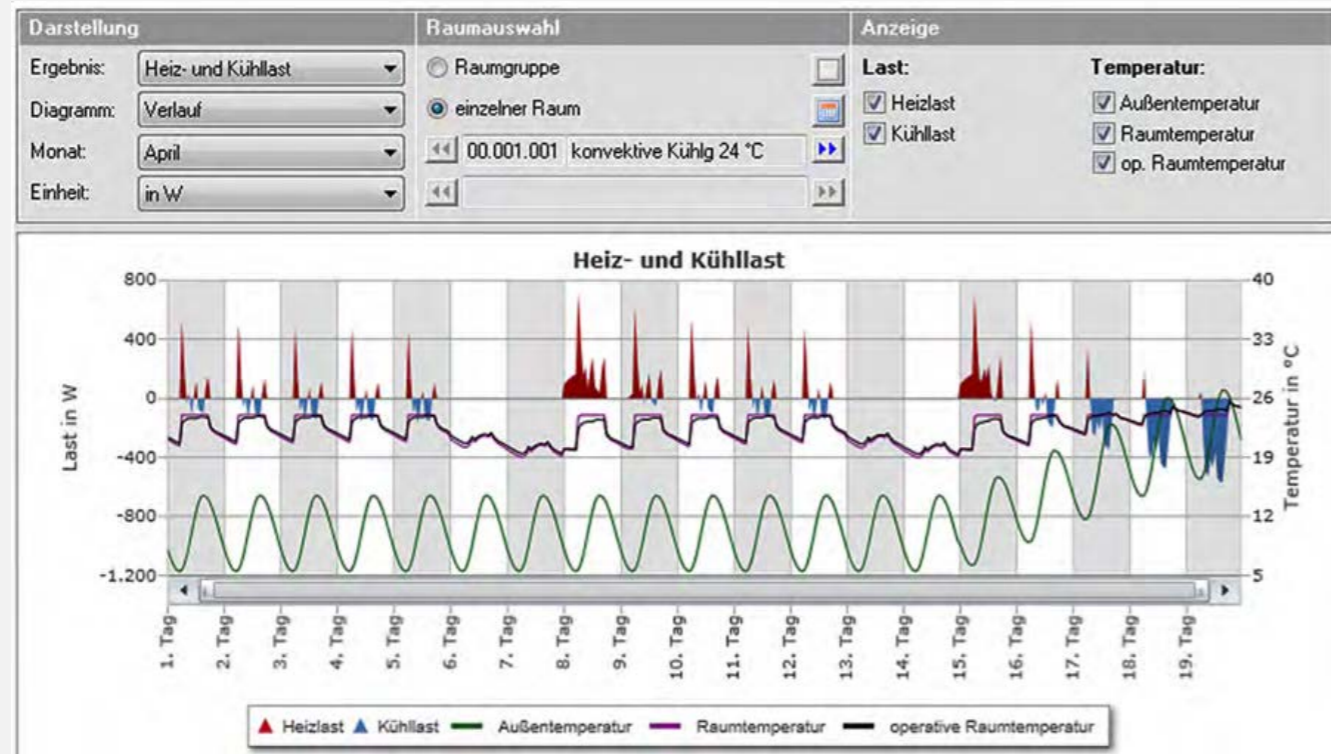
Darstellung

Ergebnis: Heiz- und Kühllast

Diagramm: Verlauf

Monat: April

Einheit: in W

Raumauswahl

Raumgruppe

einzelner Raum

00.001.001 konvektive Kühlg 24 °C

Anzeige

Last:

Heizlast

Kühllast

Temperatur:

Außentemperatur

Raumtemperatur

op. Raumtemperatur

Heiz- und Kühllast

Last in W

800

400

0

-400

-800

-1.200

Temperatur in °C

40

33

26

19

12

5

1. Tag
2. Tag
3. Tag
4. Tag
5. Tag
6. Tag
7. Tag
8. Tag
9. Tag
10. Tag
11. Tag
12. Tag
13. Tag
14. Tag
15. Tag
16. Tag
17. Tag
18. Tag
19. Tag

Heizlast Kühllast Außentemperatur Raumtemperatur operative Raumtemperatur